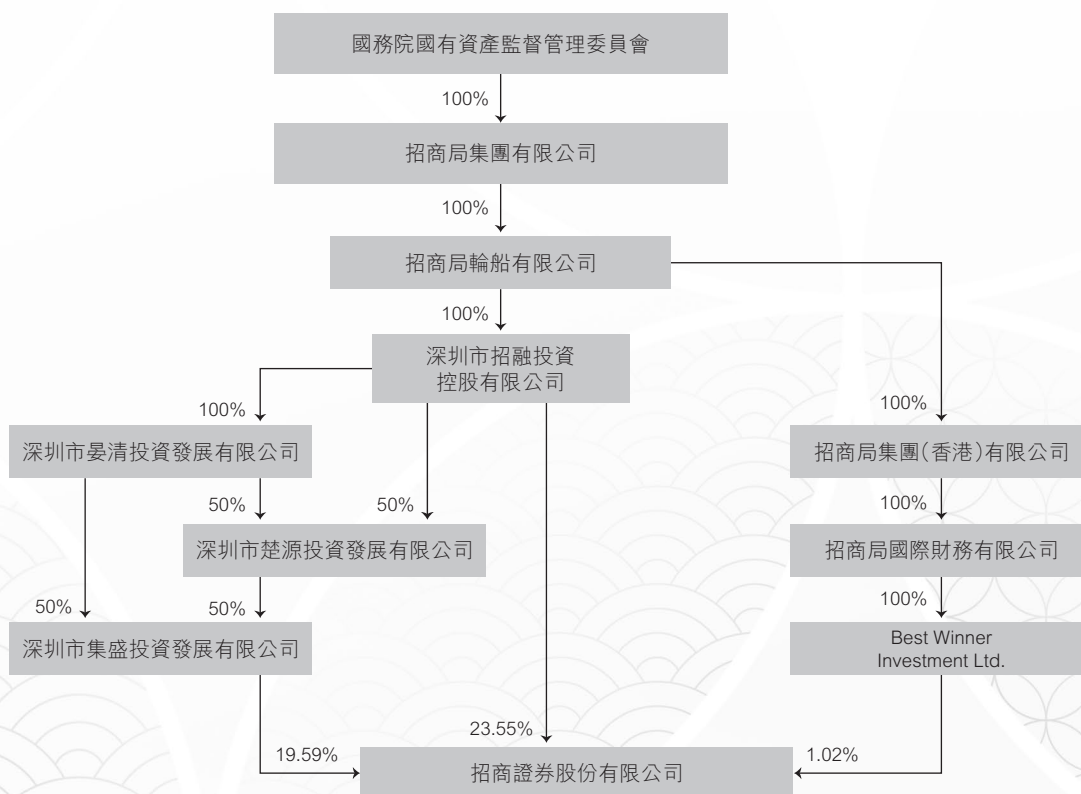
國務院國有資產監督管理委員會

100%

招商局集團有限公司

100%

招商局輪船有限公司

100%

深圳市招融投資控股有限公司

100%

深圳市晏清投資發展有限公司

50%

50%

深圳市楚源投資發展有限公司

50%

50%

深圳市集盛投資發展有限公司

100%

招商局集團(香港)有限公司

100%

招商局國際財務有限公司

100%

Best Winner Investment Ltd.

19.59%

23.55%

1.02%

招商證券股份有限公司